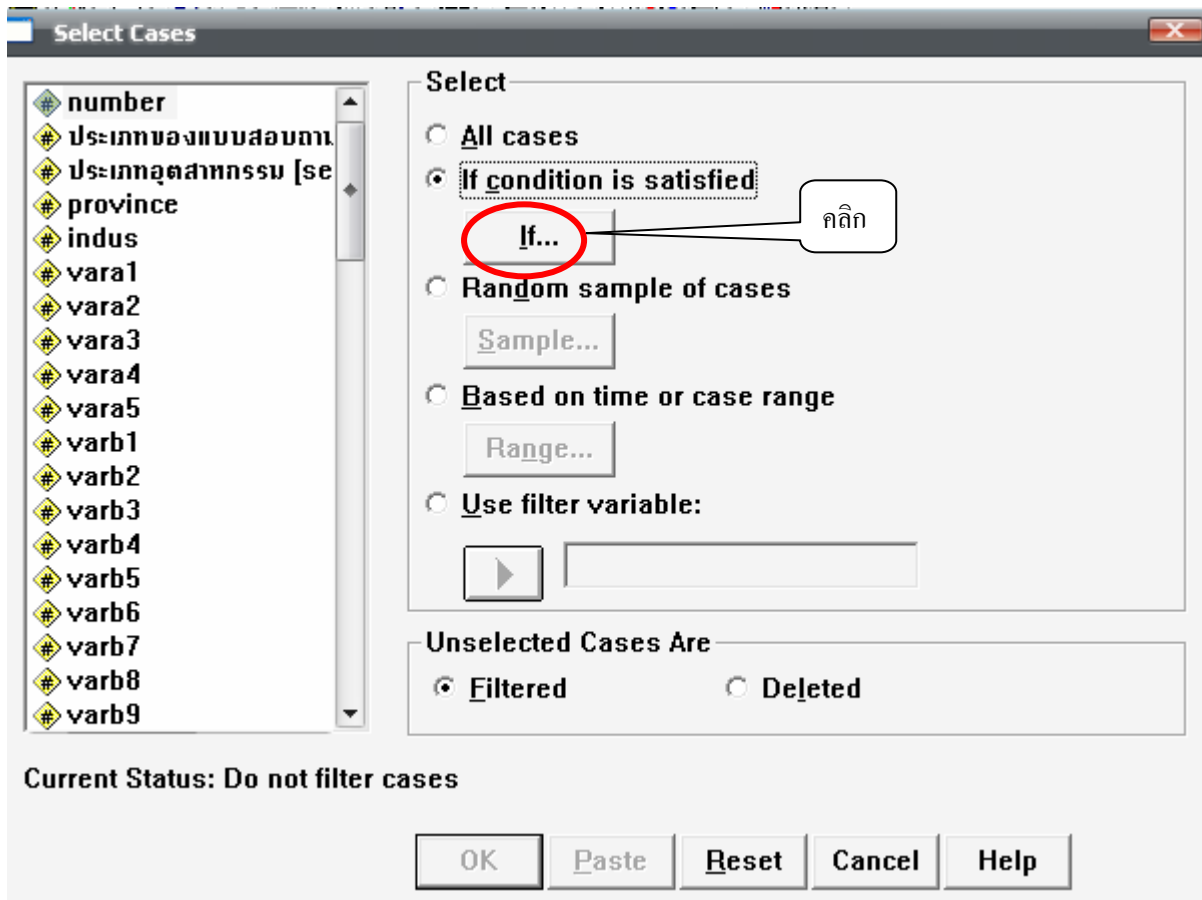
Select Cases

number
ประเภทของแบบสอบถาม
ประเภทอุตสาหกรรม [se
province
indus
vara1
vara2
vara3
vara4
vara5
varb1
varb2
varb3
varb4
varb5
varb6
varb7
varb8
varb9

Select
All cases
If condition is satisfied
If...
คลิก
Random sample of cases
Sample...
Based on time or case range
Range...
Use filter variable:

Unselected Cases Are
Filtered
Deleted

Current Status: Do not filter cases

OK
Paste
Reset
Cancel
Help